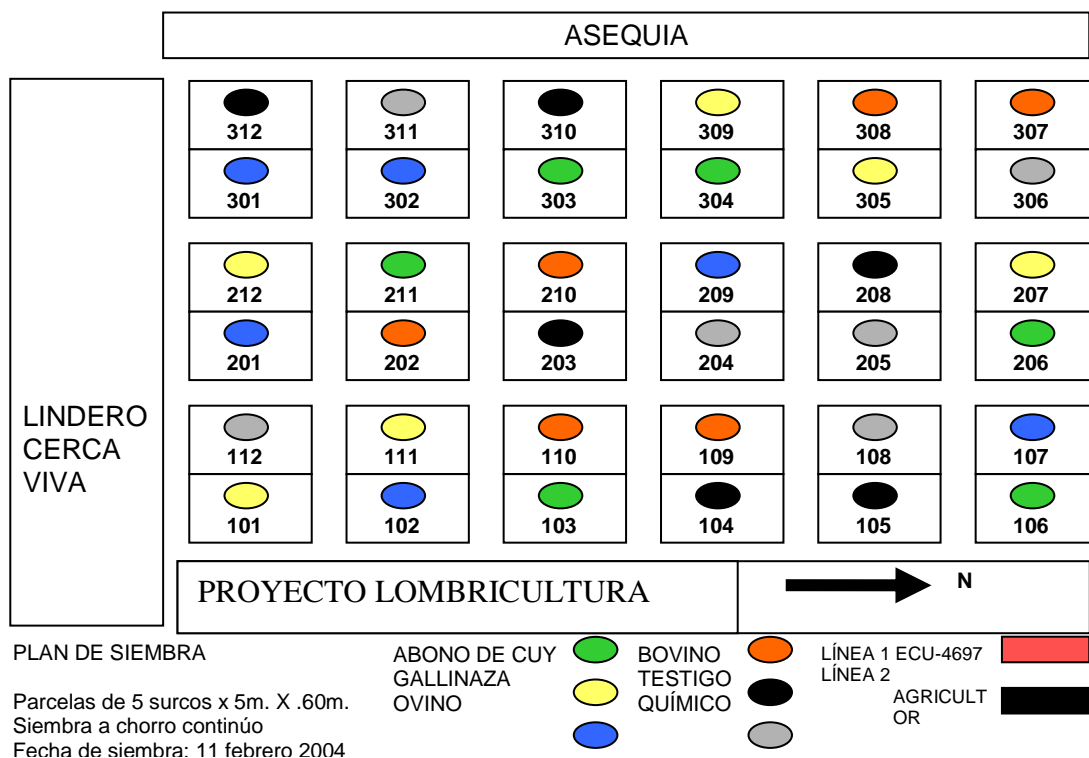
ASEQUIA

LINDERO
CERCA
VIVA

| 312 | 311 | 310 | 309 | 308 | 307 |
|---|---|---|---|---|---|
| 301 | 302 | 303 | 304 | 305 | 306 |

| 212 | 211 | 210 | 209 | 208 | 207 |
|---|---|---|---|---|---|
| 201 | 202 | 203 | 204 | 205 | 206 |

| 112 | 111 | 110 | 109 | 108 | 107 |
|---|---|---|---|---|---|
| 101 | 102 | 103 | 104 | 105 | 106 |

PROYECTO LOMBRICULTURA

N

PLAN DE SIEMBRA

Parcelas de 5 surcos x 5m. X .60m.
Siembra a chorro continúo
Fecha de siembra: 11 febrero 2004

ABONO DE CUY
GALLINAZA
OVINO

BOVINO
TESTIGO
QUÍMICO

LÍNEA 1 ECU-4697
LÍNEA 2
AGRICULT
OR